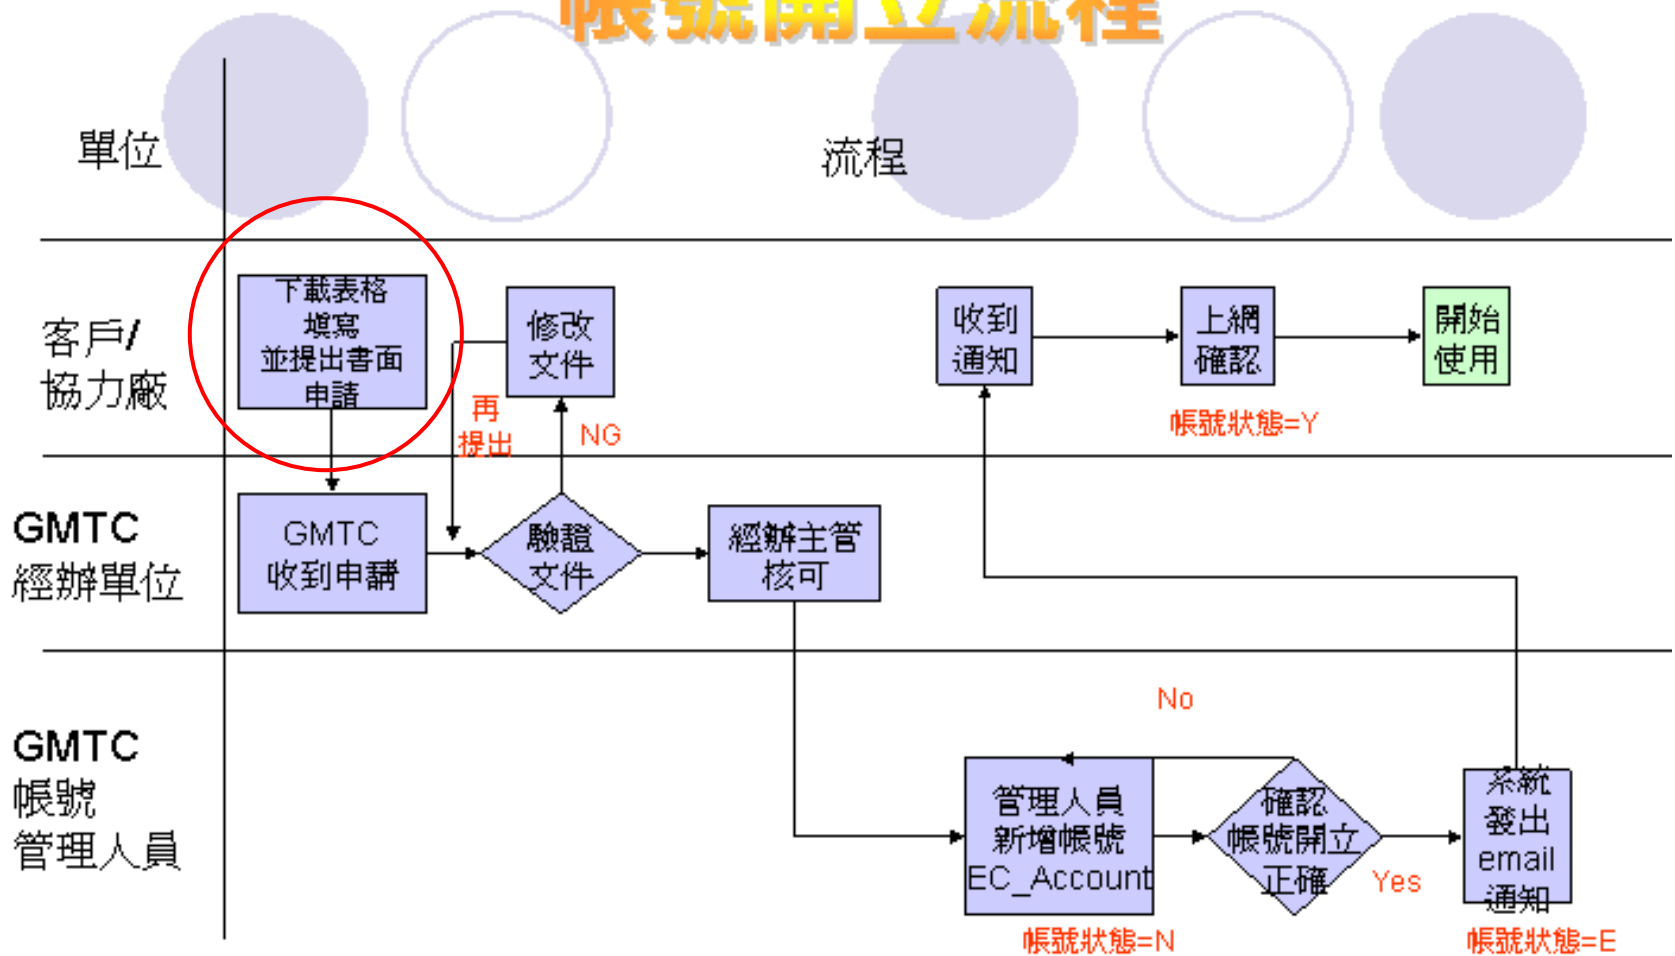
帳號開立流程

單位

流程

客戶/協力廠

下載表格填寫並提出書面申請

修改文件

再提出

NG

收到通知

上網確認

開始使用

帳號狀態=Y

GMTC經辦單位

GMTC收到申請

驗證文件

經辦主管核可

GMTC帳號管理人員

No

管理人員新增帳號EC_Account

確認帳號開立正確

Yes

系統發出email通知

帳號狀態=N

帳號狀態=E